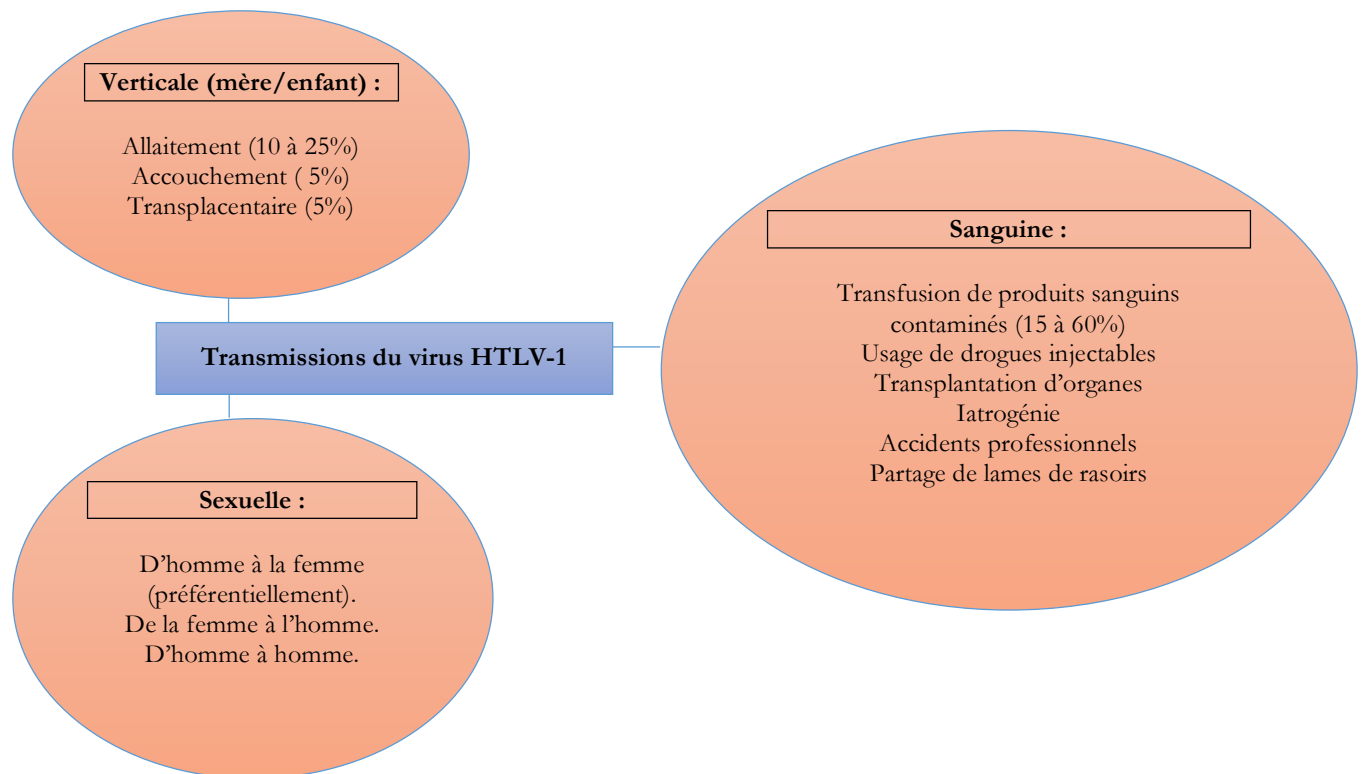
Verticale (mère/enfant) :

Allaitement (10 à 25%)
Accouchement ( 5%)
Transplacentaire (5%)

Transmissions du virus HTLV-1

Sanguine :

Transfusion de produits sanguins contaminés (15 à 60%)
Usage de drogues injectables
Transplantation d'organes
Iatrogénie
Accidents professionnels
Partage de lames de rasoirs

Sexuelle :

D'homme à la femme (préférentiellement).
De la femme à l'homme.
D'homme à homme.